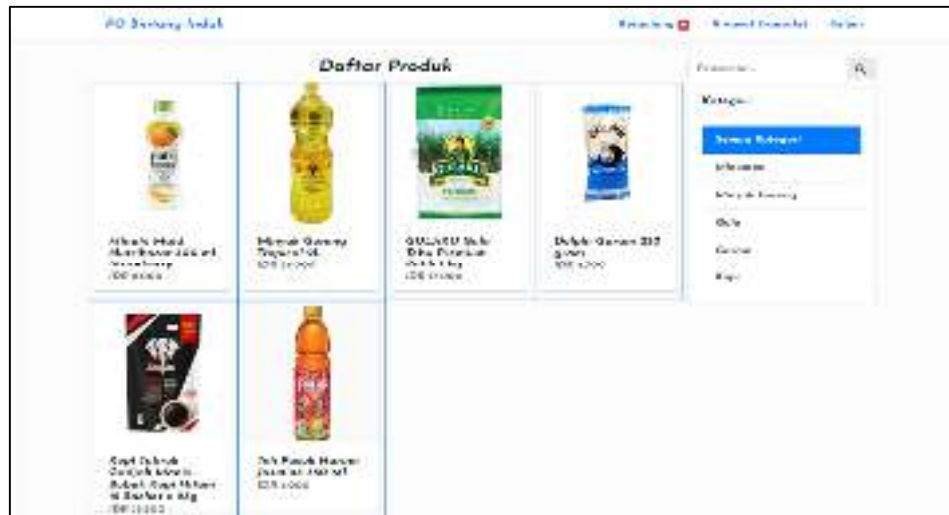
PD Barang Indah

Keranjang Riwayat Transaksi Keluar

Daftar Produk

Pencarian...

Kategori

Semua Kategori

Minuman

Minyak Goreng

Gula

Garam

Kopi

Nikole Madu Honey lemon 250 ml
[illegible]
IDR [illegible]

Minyak Goreng Tropical 1 L
IDR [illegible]

GULAKU Gula Tebu Premium Putih 1 kg
IDR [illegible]

Dolphin Garam 250 gram
IDR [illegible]

Kopi Bubuk Gadjah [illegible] Bubuk Kopi Hitam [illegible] 165g
IDR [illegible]

Teh Pucuk Harum Jasmine 350 ml
IDR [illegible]